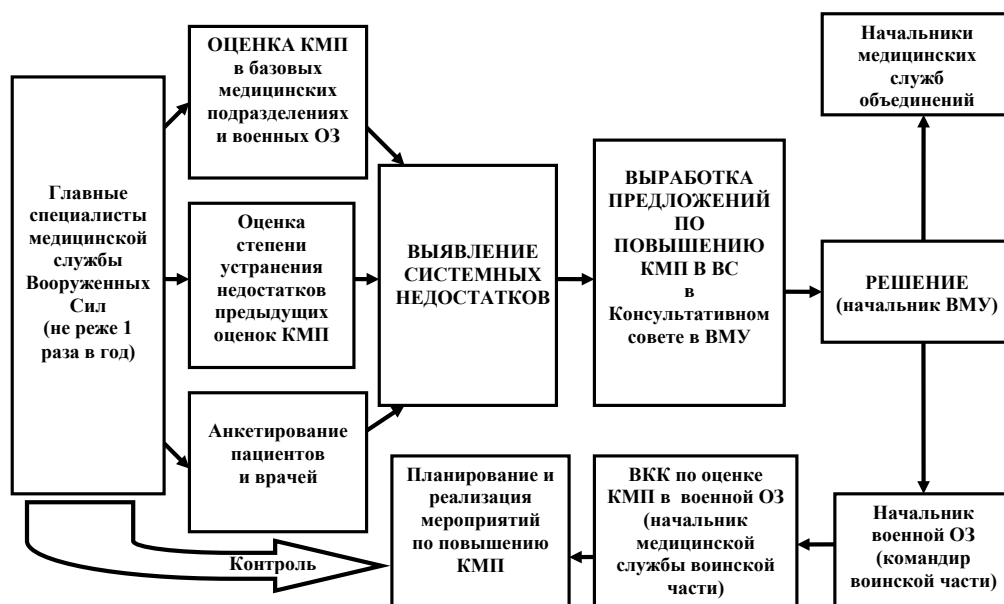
Главные специалисты медицинской службы Вооруженных Сил (не реже 1 раза в год)

ОЦЕНКА КМП в базовых медицинских подразделениях и военных ОЗ

Оценка степени устранения недостатков предыдущих оценок КМП

Анкетирование пациентов и врачей

ВЫЯВЛЕНИЕ СИСТЕМНЫХ НЕДОСТАТКОВ

ВЫРАБОТКА ПРЕДЛОЖЕНИЙ ПО ПОВЫШЕНИЮ КМП В ВС в Консультативном совете в ВМУ

РЕШЕНИЕ (начальник ВМУ)

Начальники медицинских служб объединений

Начальник военной ОЗ (командир воинской части)

ВКК по оценке КМП в военной ОЗ (начальник медицинской службы воинской части)

Планирование и реализация мероприятий по повышению КМП

Контроль